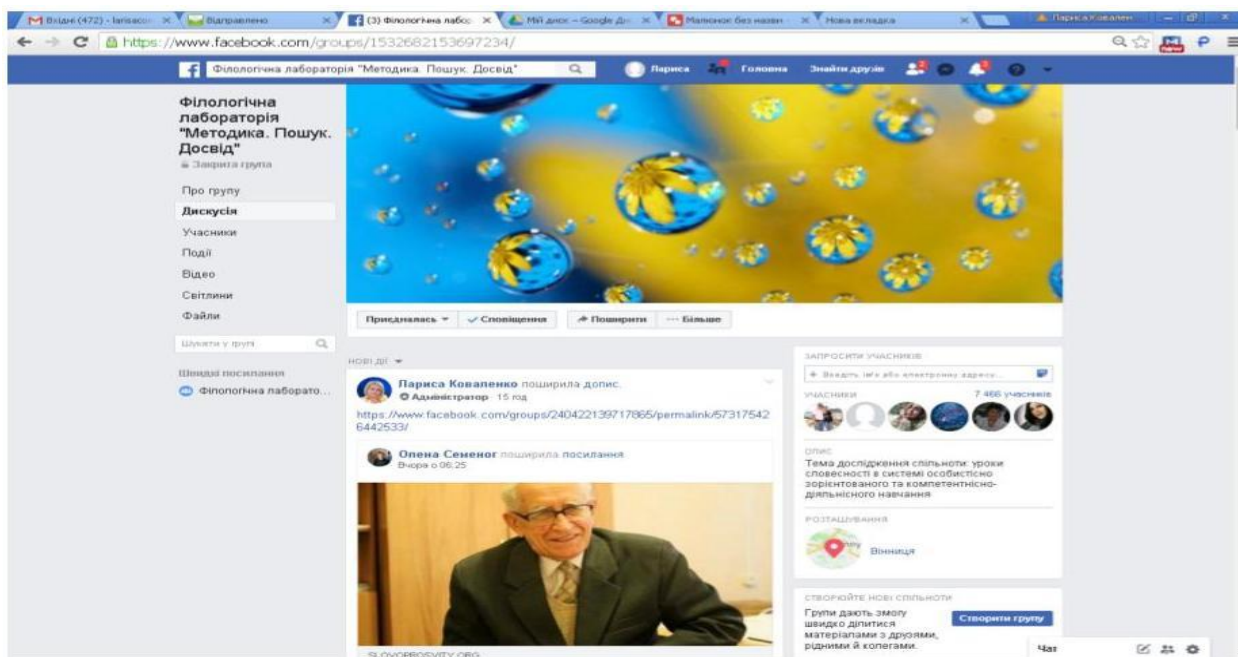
Вхідні (472) - larisacov | Відправлено | (3) Філологічна лабор | Мій диск – Google Ди | Малюнок без назви | Нова вкладка | Лариса Коваленко

https://www.facebook.com/groups/1532682153697234/

Філологічна лабораторія "Методика. Пошук. Досвід" | Лариса | Головна | Знайти друзів

Філологічна лабораторія "Методика. Пошук. Досвід"
Закрита група

Про групу
Дискусія
Учасники
Події
Відео
Світлини
Файли

Шукати у групі

Швидкі посилання
Філологічна лаборато...

Приєдналась | Сповіщення | Поширити | Більше

НОВІ ДІЇ

Лариса Коваленко поширила допис.
Адміністратор · 15 год
https://www.facebook.com/groups/240422139717865/permalink/573175426442533/

Олена Семеног поширила посилання.
Вчора о 06:25

SLOVOPROSVITY.ORG

ЗАПРОСИТИ УЧАСНИКІВ
+ Введіть ім'я або електронну адресу...

УЧАСНИКИ 7 466 учасників

ОПИС
Тема дослідження спільноти: уроки словесності в системі особистісно зорієнтованого та компетентнісно-діяльнісного навчання

РОЗТАШУВАННЯ
Вінниця

СТВОРЮЙТЕ НОВІ СПІЛЬНОТИ
Групи дають змогу швидко ділитися матеріалами з друзями, рідними й колегами.
Створити групу

Чат